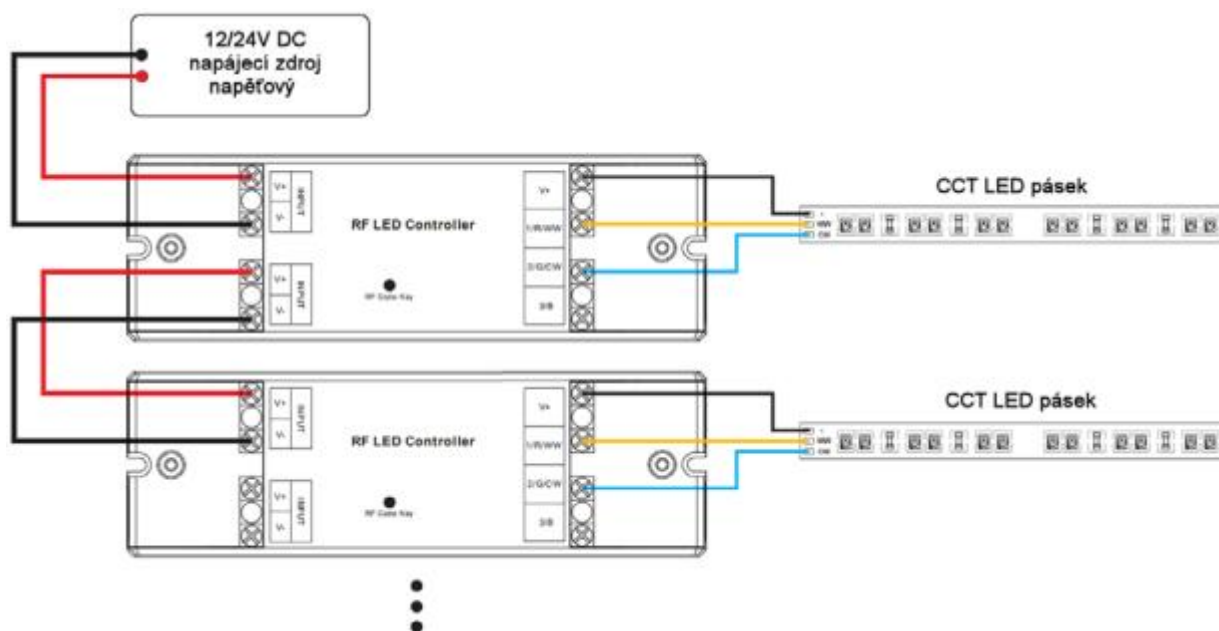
12/24V DC
napájecí zdroj
napěťový

V+
V-
INPUT
V+
V-
INPUT

RF LED Controller

RF Code Key

V+
1/R/WW
2/G/CW
3/B

CCT LED pásek

+
WW
CW

V+
V-
INPUT
V+
V-
INPUT

RF LED Controller

RF Code Key

V+
1/R/WW
2/G/CW
3/B

CCT LED pásek

+
WW
CW